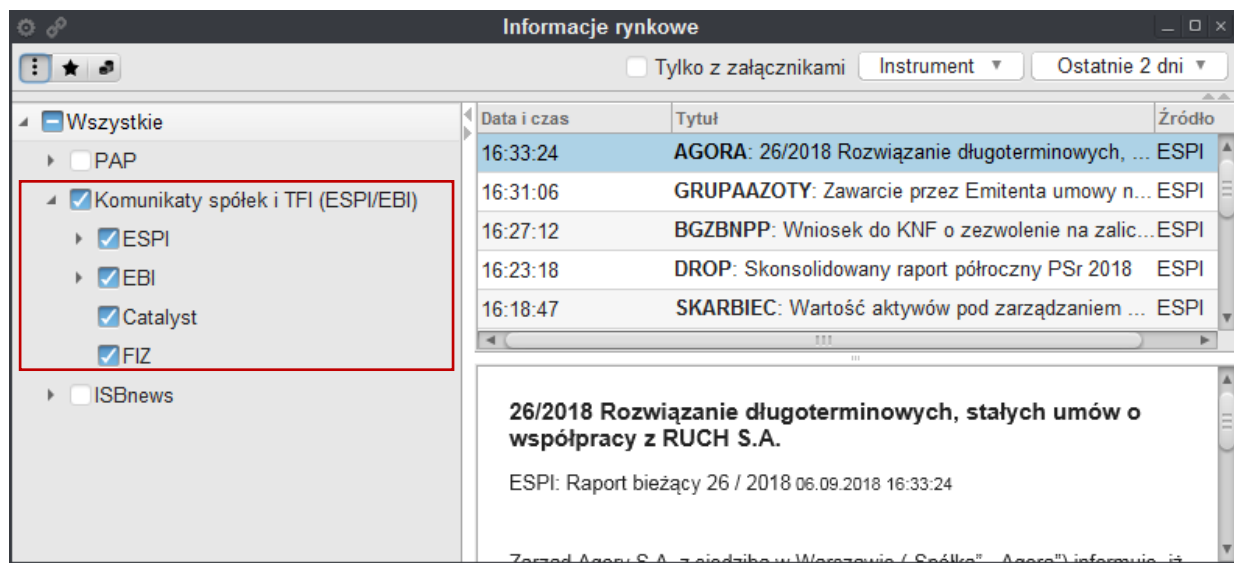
Informacje rynkowe

Tylko z załącznikami
Instrument
Ostatnie 2 dni

Wszystkie
PAP
Komunikaty spółek i TFI (ESPI/EBI)
ESPI
EBI
Catalyst
FIZ
ISBnews

| Data i czas | Tytuł | Źródło |
|---|---|---|
| 16:33:24 | AGORA: 26/2018 Rozwiązanie długoterminowych, ... | ESPI |
| 16:31:06 | GRUPAAZOTY: Zawarcie przez Emitenta umowy n... | ESPI |
| 16:27:12 | BGZBNPP: Wniosek do KNF o zezwolenie na zalic... | ESPI |
| 16:23:18 | DROP: Skonsolidowany raport półroczny PSr 2018 | ESPI |
| 16:18:47 | SKARBIEC: Wartość aktywów pod zarządzaniem ... | ESPI |

26/2018 Rozwiązanie długoterminowych, stałych umów o współpracy z RUCH S.A.

ESPI: Raport bieżący 26 / 2018 06.09.2018 16:33:24

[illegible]